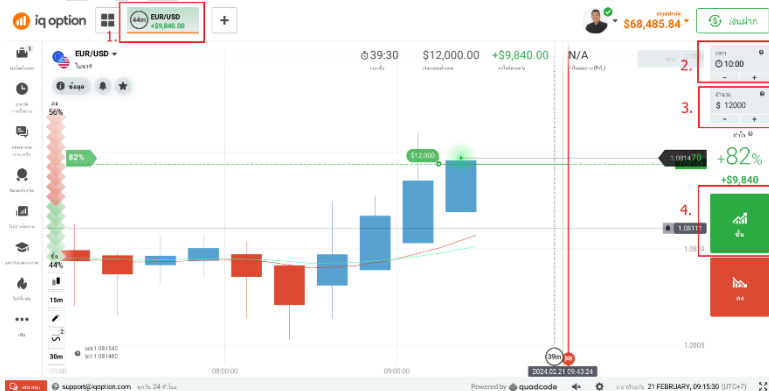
iq option

44m EUR/USD +$9,840.00

1.

+

บัญชีจริง $68,485.84

เติมเงิน

EUR/USD

ไบนารี่

ข้อมูล

39:30

$12,000.00

+$9,840.00

N/A

เวลาซื้อ

เงินลงทุนทั้งหมด

กำไรที่คาดว่าจะได้รับ

2.

10:00

−

+

3.

$ 12000

−

+

+82%

+$9,840

4.

ขึ้น

ลง

56%

44%

82%

$12,000

1.08147

1.08111

1.0810

1.0805

15m

30m

ask 1.081540

bid 1.081480

08:00:00

09:00:00

39m

2024.02.21 09:43:24

support@iqoption.com

Powered by quadcode

21 FEBRUARY, 09:15:30 (UTC+7)